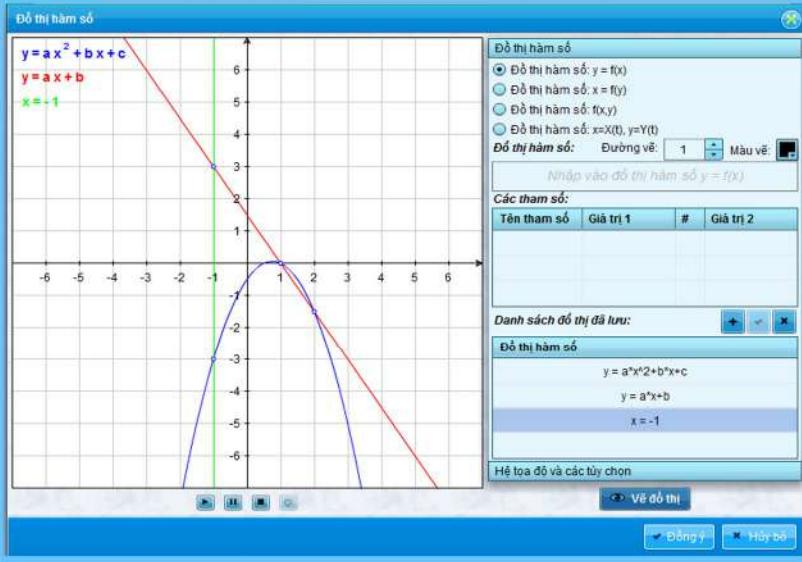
Đồ thị hàm số

$y = ax^2 + bx + c$
$y = ax + b$
$x = -1$

6
5
4
3
2
1
-6 -5 -4 -3 -2 -1 1 2 3 4 5 6
-1
-2
-3
-4
-5
-6

Đồ thị hàm số
Đồ thị hàm số: y = f(x)
Đồ thị hàm số: x = f(y)
Đồ thị hàm số: f(x,y)
Đồ thị hàm số: x=X(t), y=Y(t)
Đồ thị hàm số: Đường vẽ: 1 Màu vẽ:
Nhập vào đồ thị hàm số y = f(x)
Các tham số:

| Tên tham số | Giá trị 1 | # | Giá trị 2 |
|---|---|---|---|
| | | | |

Danh sách đồ thị đã lưu:

| Đồ thị hàm số |
|---|
| y = a*x^2+b*x+c |
| y = a*x+b |
| x = -1 |

Hệ tọa độ và các tùy chọn

Vẽ đồ thị

Đồng ý
Hủy bỏ